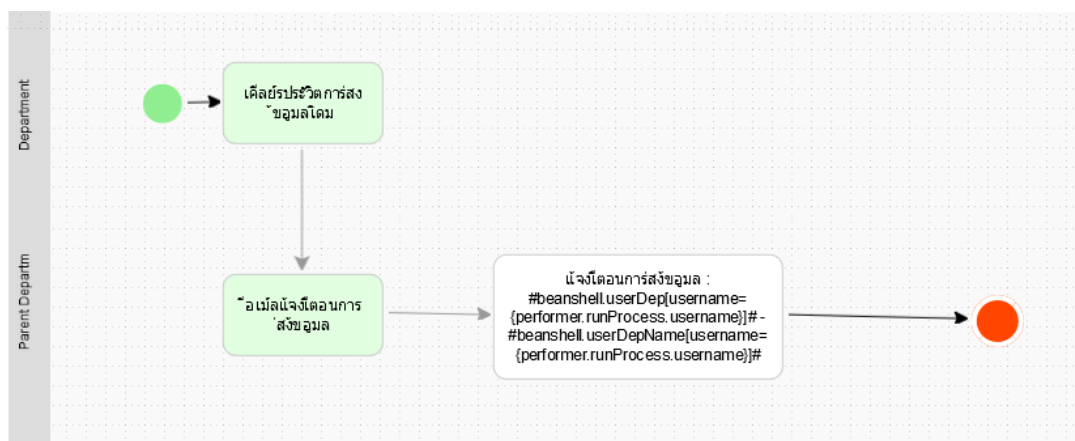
Department

Parent Departm

เคลียร์ประวัติการส่ง ข้อมูลเดิม

อีเมล์แจ้งเตือนการ ส่งข้อมูล

แจ้งเตือนการส่งข้อมูล : #beanshell.userDep[username={performer.runProcess.username}]# - #beanshell.userDepName[username={performer.runProcess.username}]#